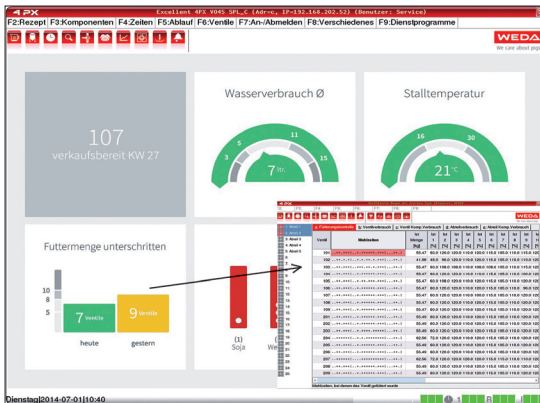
4 PX Excellent 4PX V045 SPL_C (Adr-c, IP-192.168.202.52) (Benutzer: Service)

F2:Rezept F3:Komponenten F4:Zeiten F5:Ablauf F6:Ventile F7:An-/Abmelden F8:Verschiedenes F9:Dienstprogramme

WEDA
We care about pigs

107
verkaufsbereit KW 27

Wasserverbrauch Ø

3
5
11
15
7 ltr.

Stalltemperatur

16
30
21 °C

Futtermenge unterschritten

10
8
5

7 Ventile
9 Ventile

heute
gestern

(1)
Soja

(2)
We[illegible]

WEDA

Futtermengenkontrolle
Ventilverbrauch
Ventil Komp.Verbrauch
Abrufverbrauch
Abruf Komp.Verbrauch

Ventil
Stallzeilen
Ist Menge [kg]
Mi 1 [%]
Mi 2 [%]
Mi 3 [%]
Mi 4 [%]
Mi 5 [%]
Mi 6 [%]
Mi 7 [%]
Mi 8 [%]
Mi 9 [%]
Mi 10 [%]

Stallzeilen, bei denen das Ventil gefüttert wurde

Dienstag|2014-07-01|10:40